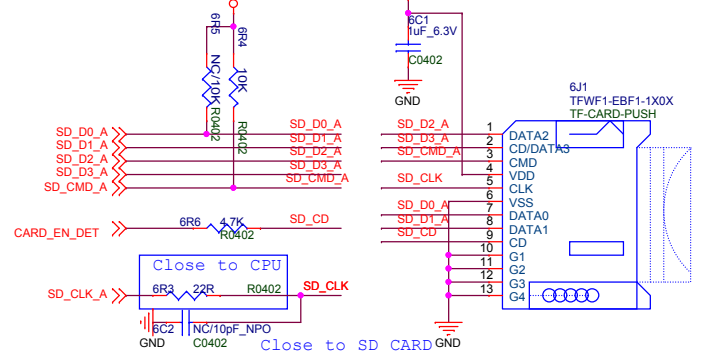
6R5
6R4
NC/10K
10K
R0402
R0402
6C1
1uF_6.3V
C0402
GND
6J1
TFWF1-EBF1-1X0X
TF-CARD-PUSH
SD_D0_A
SD_D1_A
SD_D2_A
SD_D3_A
SD_CMD_A
SD_D0_A
SD_D1_A
SD_D2_A
SD_D3_A
SD_CMD_A
SD_D2_A
SD_D3_A
SD_CMD_A
SD_CLK
SD_D0_A
SD_D1_A
SD_CD
1 DATA2
2 CD/DATA3
3 CMD
4 VDD
5 CLK
6 VSS
7 DATA0
8 DATA1
9 CD
10 G1
11 G2
12 G3
13 G4
CARD_EN_DET
6R6
4.7K
R0402
SD_CD
Close to CPU
SD_CLK_A
6R3
22R
R0402
SD_CLK
6C2
NC/10pF_NPO
C0402
GND
GND
Close to SD CARD